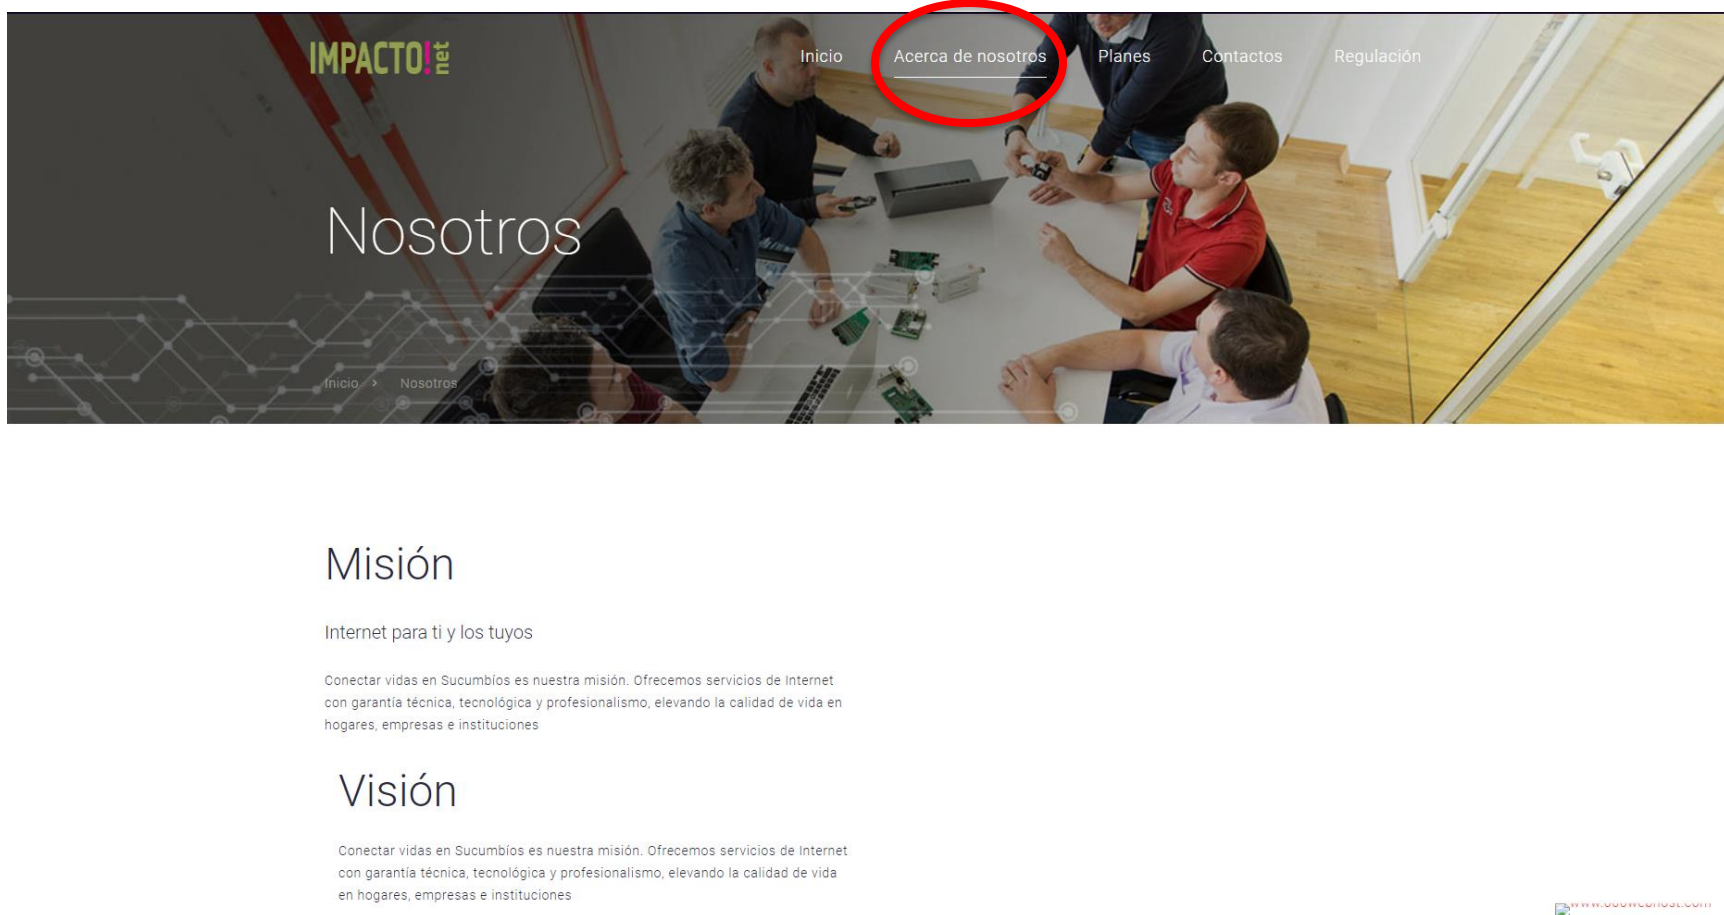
IMPACTO!net

Inicio Acerca de nosotros Planes Contactos Regulación

Nosotros

Inicio > Nosotros

Misión

Internet para ti y los tuyos

Conectar vidas en Sucumbíos es nuestra misión. Ofrecemos servicios de Internet con garantía técnica, tecnológica y profesionalismo, elevando la calidad de vida en hogares, empresas e instituciones

Visión

Conectar vidas en Sucumbíos es nuestra misión. Ofrecemos servicios de Internet con garantía técnica, tecnológica y profesionalismo, elevando la calidad de vida en hogares, empresas e instituciones

www.000webhost.com